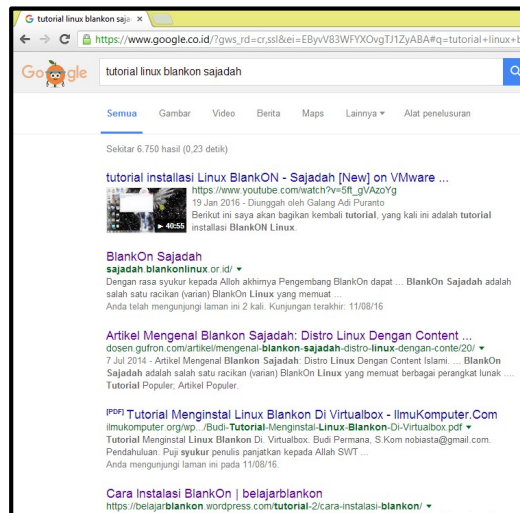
tutorial linux blankon saja ×

https://www.google.co.id/?gws_rd=cr,ssl&ei=EByvV83WFYXOvgTJ1ZyABA#q=tutorial+linux+b

Google

tutorial linux blankon sajadah

Semua Gambar Video Berita Maps Lainnya ▾ Alat penelusuran

Sekitar 6.750 hasil (0,23 detik)

tutorial installasi Linux BlankON - Sajadah [New] on VMware ...
https://www.youtube.com/watch?v=5ft_gVAzoYg
19 Jan 2016 - Diunggah oleh Galang Adi Puranto
Berikut ini saya akan bagikan kembali tutorial, yang kali ini adalah tutorial installasi BlankON Linux.
40:55

BlankOn Sajadah
sajadah.blankonlinux.or.id/ ▾
Dengan rasa syukur kepada Alloh akhirnya Pengembang BlankOn dapat ... BlankOn Sajadah adalah salah satu racikan (varian) BlankOn Linux yang memuat ...
Anda telah mengunjungi laman ini 2 kali. Kunjungan terakhir: 11/08/16

Artikel Mengenal Blankon Sajadah: Distro Linux Dengan Content ...
dosen.gufron.com/artikel/mengenal-blankon-sajadah-distro-linux-dengan-conte/20/ ▾
7 Jul 2014 - Artikel Mengenal Blankon Sajadah: Distro Linux Dengan Content Islami. ... BlankOn Sajadah adalah salah satu racikan (varian) BlankOn Linux yang memuat berbagai perangkat lunak ... Tutorial Populer; Artikel Populer.

[PDF] Tutorial Menginstal Linux Blankon Di Virtualbox - IlmuKomputer.Com
ilmukomputer.org/wp.../Budi-Tutorial-Menginstal-Linux-Blankon-Di-Virtualbox.pdf ▾
Tutorial Menginstal Linux Blankon Di. Virtualbox. Budi Permana, S.Kom nobiasta@gmail.com. Pendahuluan. Puji syukur penulis panjatkan kepada Allah SWT ...
Anda mengunjungi laman ini pada 11/08/16.

Cara Instalasi BlankOn | belajarblankon
https://belajarblankon.wordpress.com/tutorial-2/cara-instalasi-blankon/ ▾